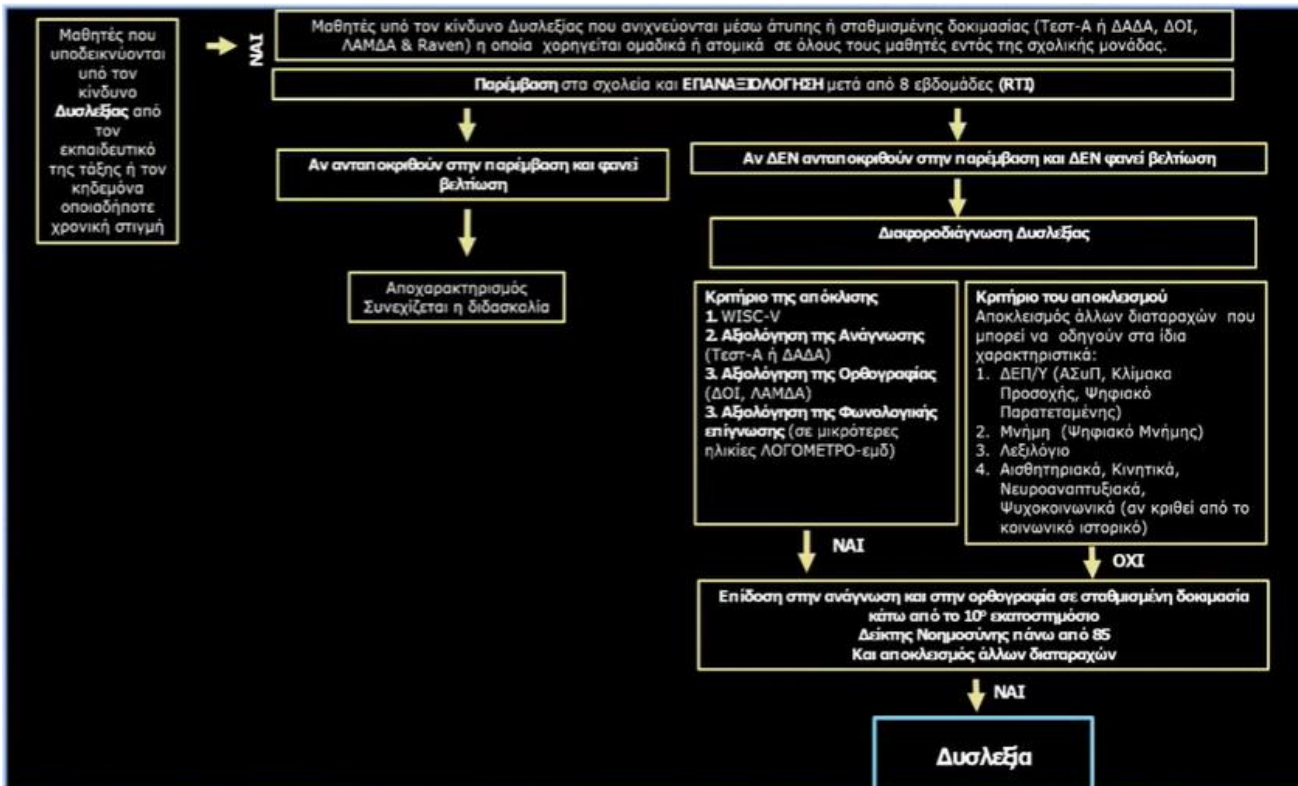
Μαθητές που υποδεικνύονται υπό τον κίνδυνο **Δυσλεξίας** από τον εκπαιδευτικό της τάξης ή τον κηδεμόνα οποιαδήποτε χρονική στιγμή

ΝΑΙ

Μαθητές υπό τον κίνδυνο Δυσλεξίας που ανιχνεύονται μέσω άτυπης ή σταθμισμένης δοκιμασίας (Τεστ-Α ή ΔΑΔΑ, ΔΟΙ, ΛΑΜΔΑ & Raven) η οποία χορηγείται ομαδικά ή ατομικά σε όλους τους μαθητές εντός της σχολικής μονάδας.

**Παρέμβαση** στα σχολεία και **ΕΠΑΝΑΞΙΟΛΟΓΗΣΗ** μετά από 8 εβδομάδες **(RTI)**

**Αν ανταποκριθούν στην παρέμβαση και φανεί βελτίωση**

Αποχαρακτηρισμός
Συνεχίζεται η διδασκαλία

**Αν ΔΕΝ ανταποκριθούν στην παρέμβαση και ΔΕΝ φανεί βελτίωση**

**Διαφοροδιάγνωση Δυσλεξίας**

**Κριτήριο της απόκλισης**
**1.** WISC-V
**2. Αξιολόγηση της Ανάγνωσης** (Τεστ-Α ή ΔΑΔΑ)
**3. Αξιολόγηση της Ορθογραφίας** (ΔΟΙ, ΛΑΜΔΑ)
**3. Αξιολόγηση της Φωνολογικής επίγνωσης** (σε μικρότερες ηλικίες ΛΟΓΟΜΕΤΡΟ-εμδ)

**Κριτήριο του αποκλεισμού**
Αποκλεισμός άλλων διαταραχών που μπορεί να οδηγούν στα ίδια χαρακτηριστικά:
1. ΔΕΠ/Υ (ΑΣυΠ, Κλίμακα Προσοχής, Ψηφιακό Παρατεταμένης)
2. Μνήμη (Ψηφιακό Μνήμης)
3. Λεξιλόγιο
4. Αισθητηριακά, Κινητικά, Νευροαναπτυξιακά, Ψυχοκοινωνικά (αν κριθεί από το κοινωνικό ιστορικό)

ΝΑΙ

ΟΧΙ

**Επίδοση στην ανάγνωση και στην ορθογραφία σε σταθμισμένη δοκιμασία κάτω από το 10ο εκατοστημόσιο**
**Δείκτης Νοημοσύνης πάνω από 85**
**Και αποκλεισμός άλλων διαταραχών**

ΝΑΙ

**Δυσλεξία**